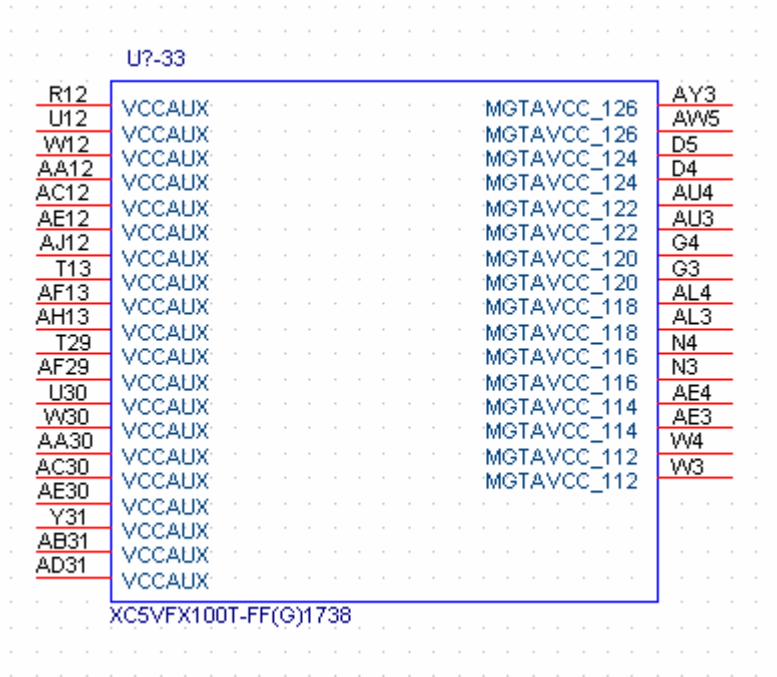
U?-33

| R12 | VCCAUX | MGTAVCC_126 | AY3 |
|---|---|---|---|
| U12 | VCCAUX | MGTAVCC_126 | AW5 |
| W12 | VCCAUX | MGTAVCC_124 | D5 |
| AA12 | VCCAUX | MGTAVCC_124 | D4 |
| AC12 | VCCAUX | MGTAVCC_122 | AU4 |
| AE12 | VCCAUX | MGTAVCC_122 | AU3 |
| AJ12 | VCCAUX | MGTAVCC_120 | G4 |
| T13 | VCCAUX | MGTAVCC_120 | G3 |
| AF13 | VCCAUX | MGTAVCC_118 | AL4 |
| AH13 | VCCAUX | MGTAVCC_118 | AL3 |
| T29 | VCCAUX | MGTAVCC_116 | N4 |
| AF29 | VCCAUX | MGTAVCC_116 | N3 |
| U30 | VCCAUX | MGTAVCC_114 | AE4 |
| W30 | VCCAUX | MGTAVCC_114 | AE3 |
| AA30 | VCCAUX | MGTAVCC_112 | W4 |
| AC30 | VCCAUX | MGTAVCC_112 | W3 |
| AE30 | VCCAUX | | |
| Y31 | VCCAUX | | |
| AB31 | VCCAUX | | |
| AD31 | VCCAUX | | |

XC5VFX100T-FF(G)1738